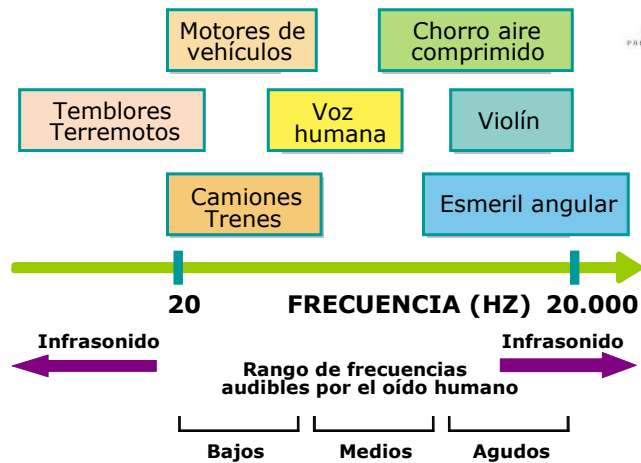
Motores de vehículos

Chorro aire comprimido

Temblores Terremotos

Voz humana

Violín

Camiones Trenes

Esmeril angular

20

FRECUENCIA (HZ)

20.000

Infrasonido

Infrasonido

Rango de frecuencias audibles por el oído humano

Bajos

Medios

Agudos